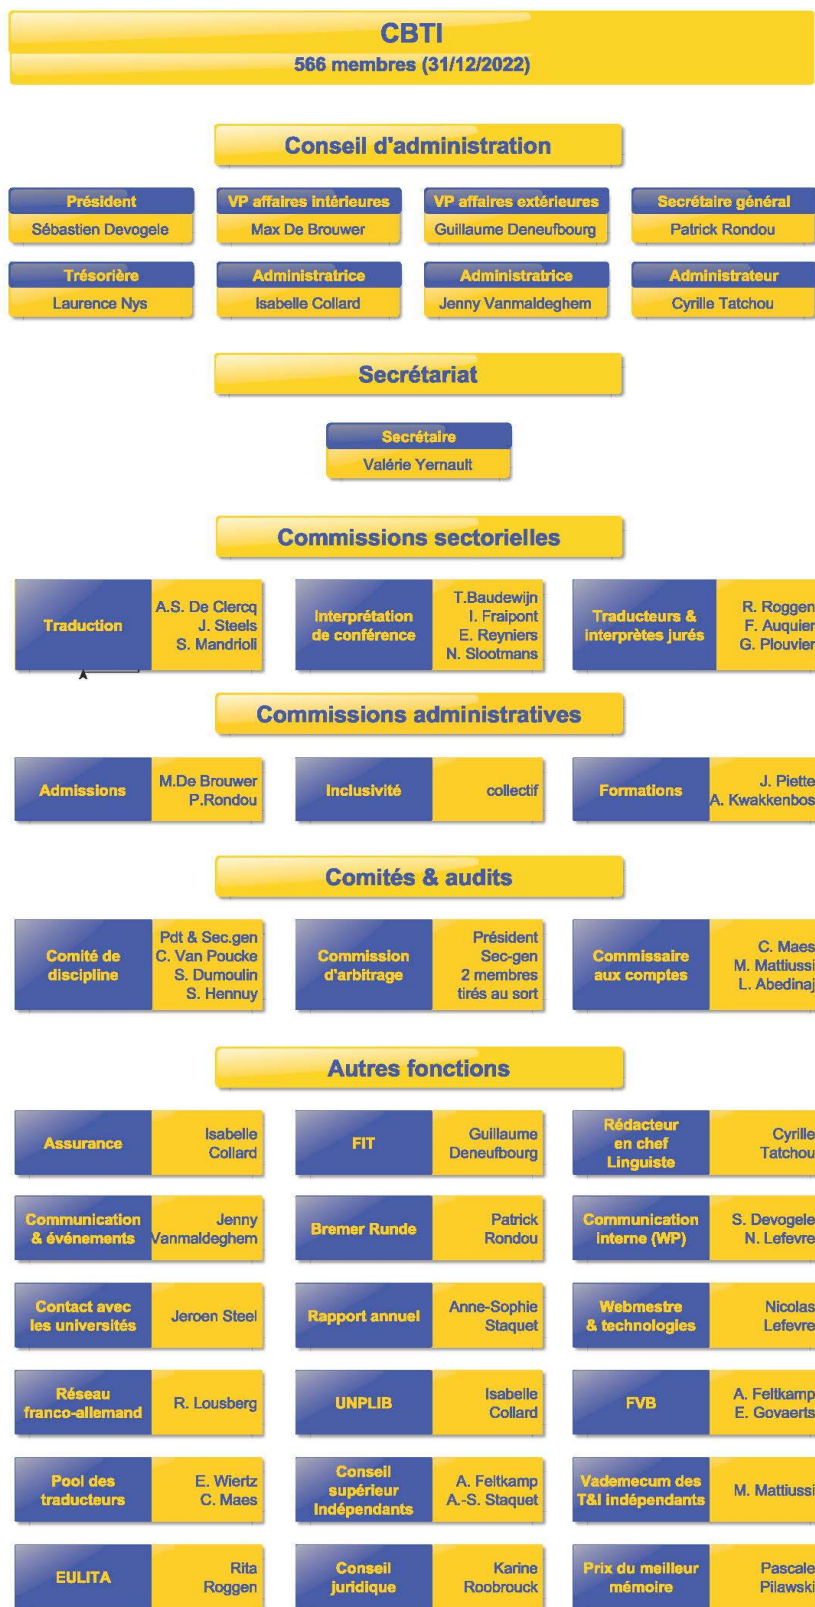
CBTI
566 membres (31/12/2022)

Conseil d'administration

Président
Sébastien Devogele

VP affaires intérieures
Max De Brouwer

VP affaires extérieures
Guillaume Deneufbourg

Secrétaire général
Patrick Rondou

Trésorière
Laurence Nys

Administratrice
Isabelle Collard

Administratrice
Jenny Vanmaldeghem

Administrateur
Cyrille Tatchou

Secrétariat

Secrétaire
Valérie Yernault

Commissions sectorielles

Traduction
A.S. De Clercq
J. Steels
S. Mandrioli

Interprétation de conférence
T.Baudewijn
I. Fraipont
E. Reyniers
N. Slootmans

Traducteurs & interprètes jurés
R. Roggen
F. Auquier
G. Plouvier

Commissions administratives

Admissions
M.De Brouwer
P.Rondou

Inclusivité
collectif

Formations
J. Piette
A. Kwakkenbos

Comités & audits

Comité de discipline
Pdt & Sec.gen
C. Van Poucke
S. Dumoulin
S. Hennuy

Commission d'arbitrage
Président
Sec-gen
2 membres tirés au sort

Commissaire aux comptes
C. Maes
M. Mattiussi
L. Abedinaj

Autres fonctions

Assurance
Isabelle Collard

FIT
Guillaume Deneufbourg

Rédacteur en chef Linguiste
Cyrille Tatchou

Communication & événements
Jenny Vanmaldeghem

Bremer Runde
Patrick Rondou

Communication interne (WP)
S. Devogele
N. Lefevre

Contact avec les universités
Jeroen Steel

Rapport annuel
Anne-Sophie Staquet

Webmestre & technologies
Nicolas Lefevre

Réseau franco-allemand
R. Lousberg

UNPLIB
Isabelle Collard

FVB
A. Feltkamp
E. Govaerts

Pool des traducteurs
E. Wiertz
C. Maes

Conseil supérieur Indépendants
A. Feltkamp
A.-S. Staquet

Vademecum des T&I indépendants
M. Mattiussi

EULITA
Rita Roggen

Conseil juridique
Karine Roobrouck

Prix du meilleur mémoire
Pascale Pilawski